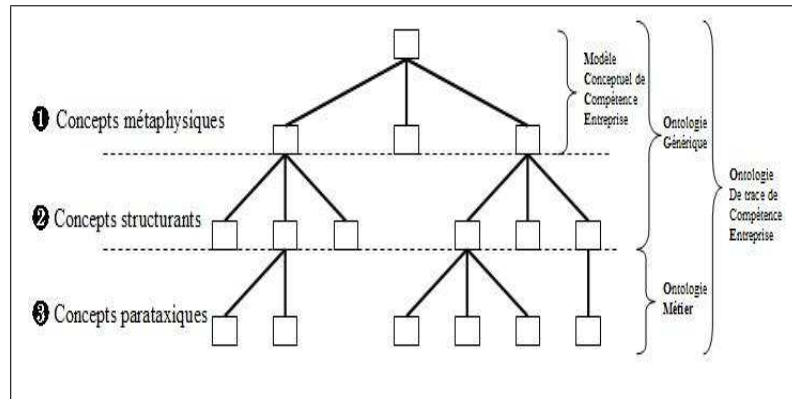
Modèle Conceptuel de Compétence Entreprise

❶ Concepts métaphysiques

Ontologie Générique

Ontologie De trace de Compétence Entreprise

❷ Concepts structurants

Ontologie Métier

❸ Concepts parataxiques